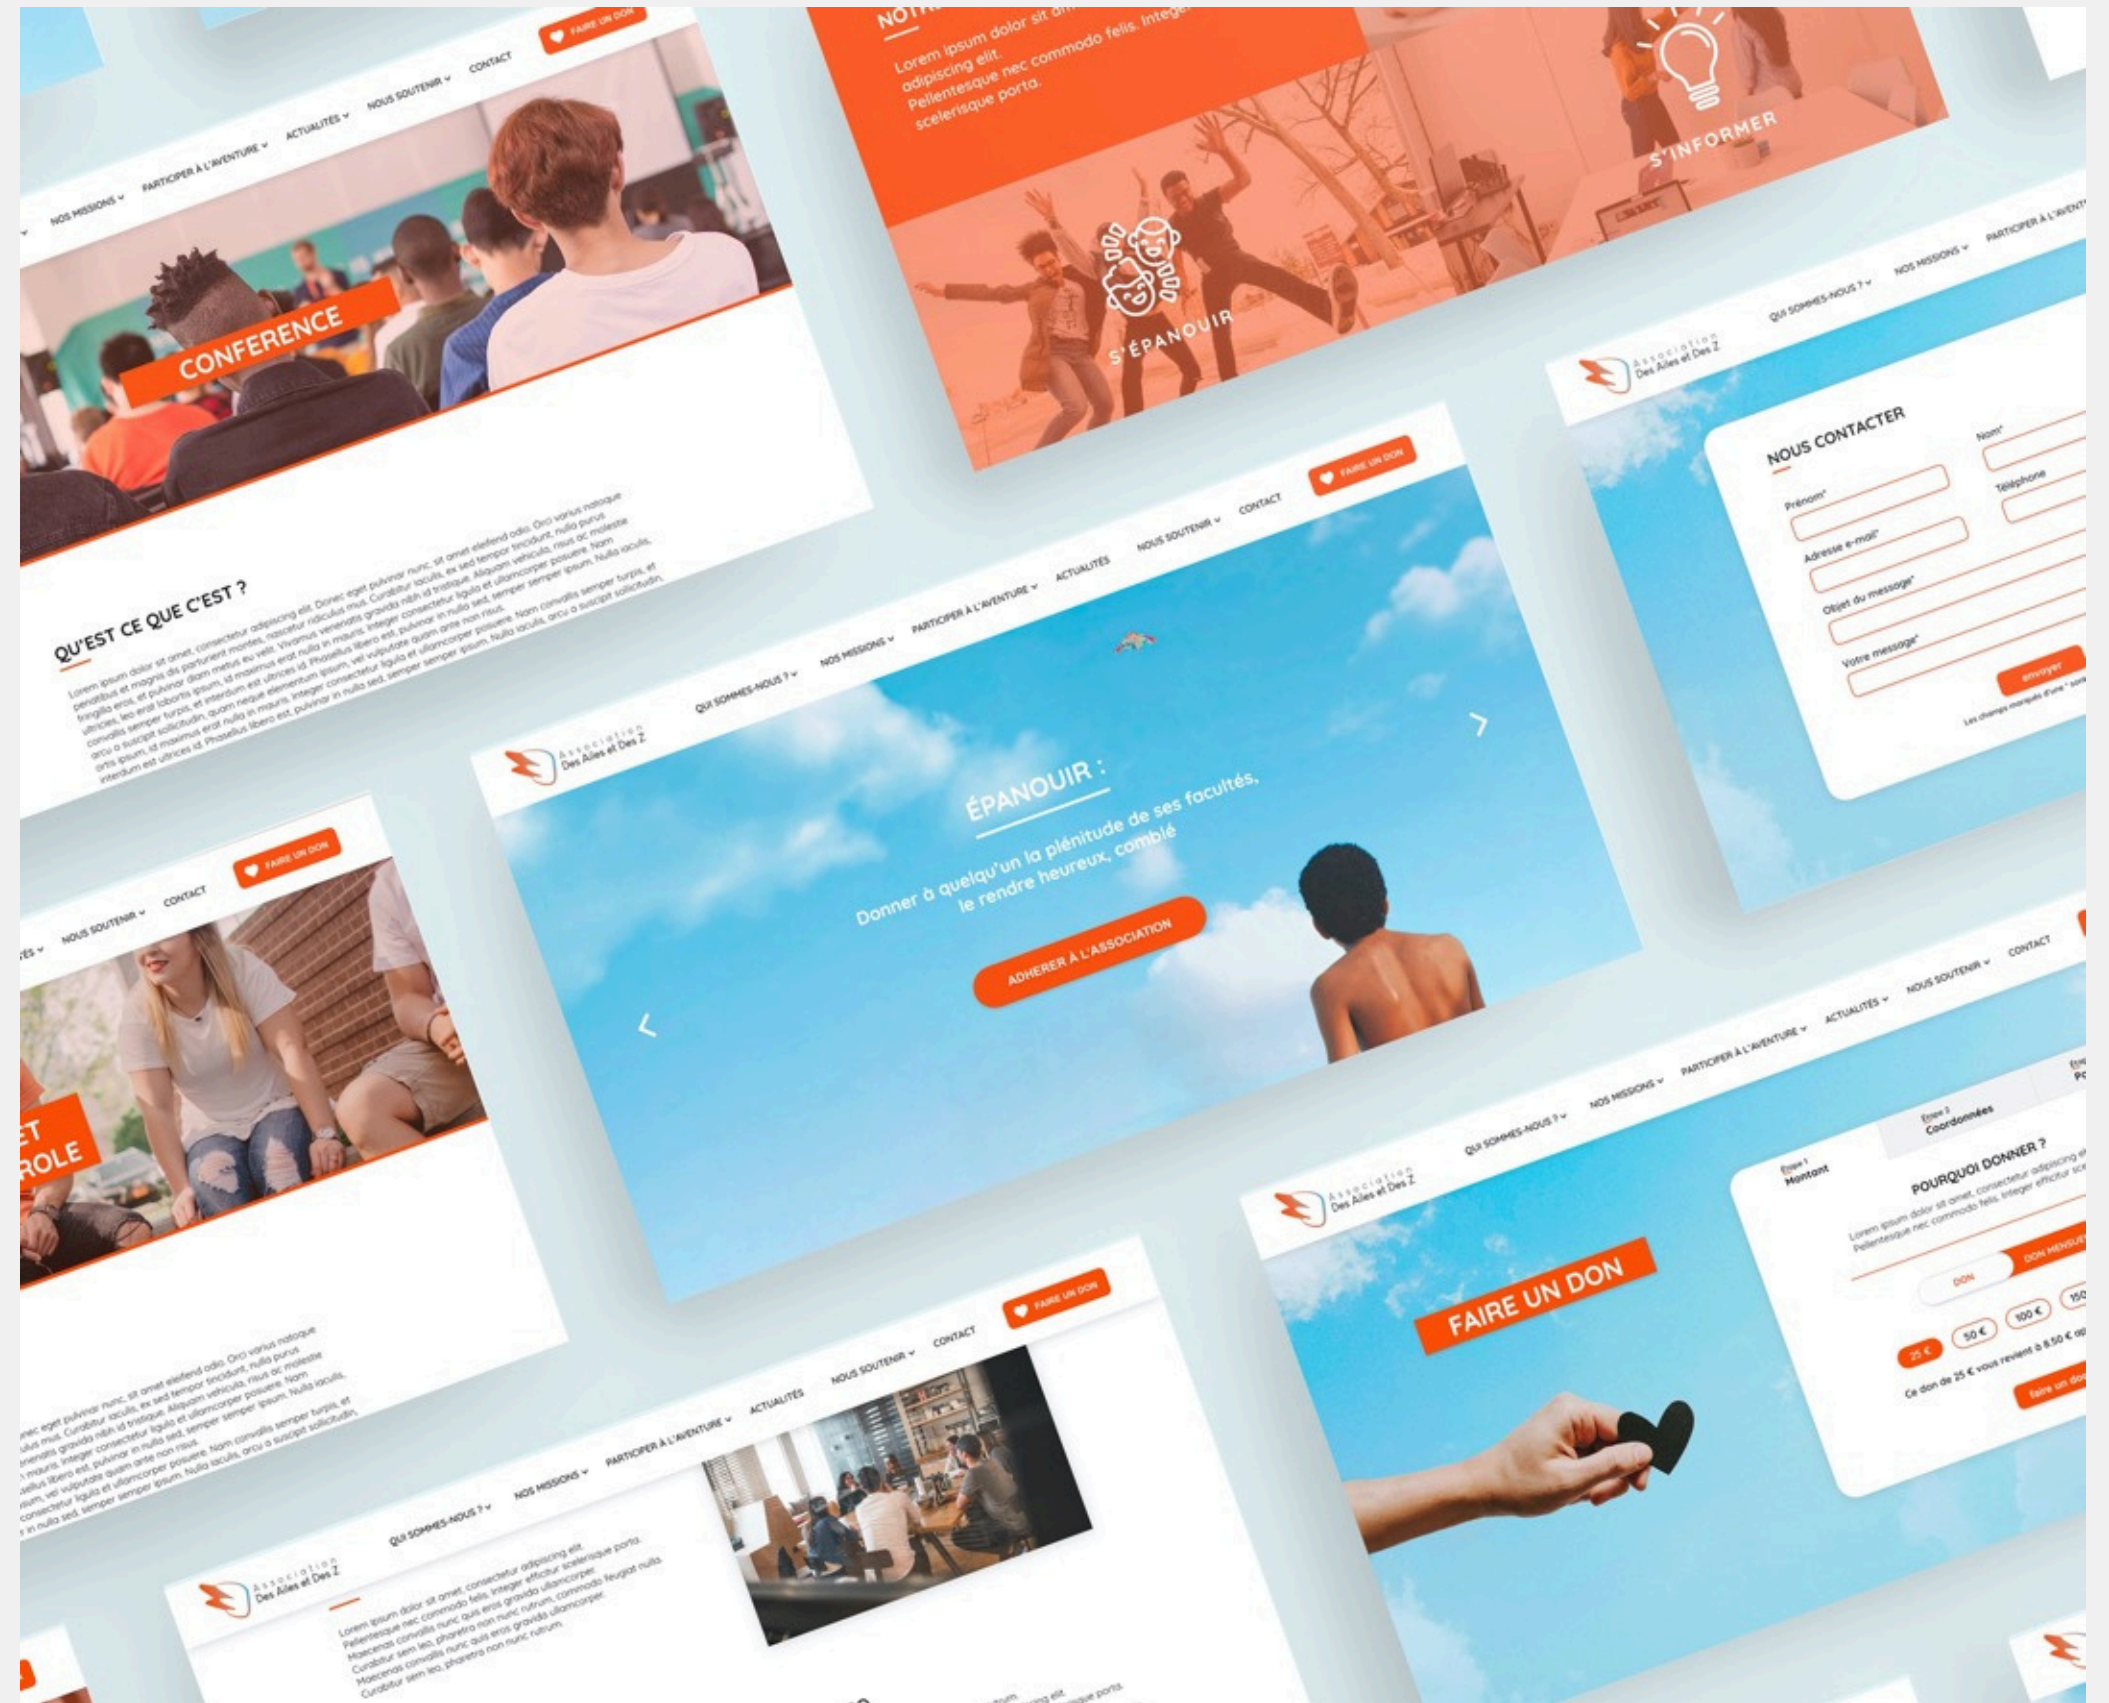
NOS MISSIONS PARTICIPER À L'AVENTURE ACTUALITÉS NOUS SOUTENIR CONTACT FAIRE UN DON

CONFERENCE

QU'EST CE QUE C'EST ?

Lorem ipsum dolor sit amet, consectetur adipiscing elit. Donec eget pulvinar nunc, sit amet eleifend odio. Orci varius natoque penatibus et magnis dis parturient montes, nascetur ridiculus mus. Curabitur iaculis, ex sed tempor tincidunt, nulla purus fringilla eros, et pulvinar diam metus eu velit. Vivamus venenatis gravida nibh id tristique. Aliquam vehicula, risus ac molestie ultricies, leo erat lobortis ipsum, id maximus erat nulla in mauris. Integer consectetur ligula et ullamcorper posuere. Nam convallis semper turpis, et arcu a suscipit sollicitudin, quam neque elementum ipsum, vel vulputate quam ante non risus.

NOTRE

Lorem ipsum dolor sit amet, consectetur adipiscing elit. Pellentesque nec commodo felis. Integer efficitur scelerisque porta.

S'INFORMER

S'ÉPANOUIR

Association Des Ailes et Des Z

QUI SOMMES-NOUS ? NOS MISSIONS PARTICIPER À L'AVENTURE

NOUS CONTACTER

Prénom*

Nom*

Adresse e-mail*

Téléphone

Objet du message*

Votre message*

envoyer

Les champs marqués d'une * sont

Association Des Ailes et Des Z

QUI SOMMES-NOUS ? NOS MISSIONS PARTICIPER À L'AVENTURE ACTUALITÉS NOUS SOUTENIR CONTACT FAIRE UN DON

ÉPANOUIR :

Donner à quelqu'un la plénitude de ses facultés, le rendre heureux, comblé

ADHERER À L'ASSOCIATION

NOUS SOUTENIR CONTACT FAIRE UN DON

ET
ROLE

QUI SOMMES-NOUS ? NOS MISSIONS PARTICIPER À L'AVENTURE ACTUALITÉS NOUS SOUTENIR CONTACT FAIRE UN DON

Association Des Ailes et Des Z

Lorem ipsum dolor sit amet, consectetur adipiscing elit. Pellentesque nec commodo felis. Integer efficitur scelerisque porta. Maecenas convallis nunc quis eros gravida ullamcorper. Curabitur sem leo, pharetra non nunc rutrum, commodo feugiat nulla.

Association Des Ailes et Des Z

QUI SOMMES-NOUS ? NOS MISSIONS PARTICIPER À L'AVENTURE ACTUALITÉS NOUS SOUTENIR CONTACT

FAIRE UN DON

Étape 1 Montant

Étape 2 Coordonnées

POURQUOI DONNER ?

Lorem ipsum dolor sit amet, consectetur adipiscing elit. Pellentesque nec commodo felis. Integer efficitur sce

DON DON MENSUEL

25 € 50 € 100 € 150

Ce don de 25 € vous revient à 8.50 € ap

faire un do